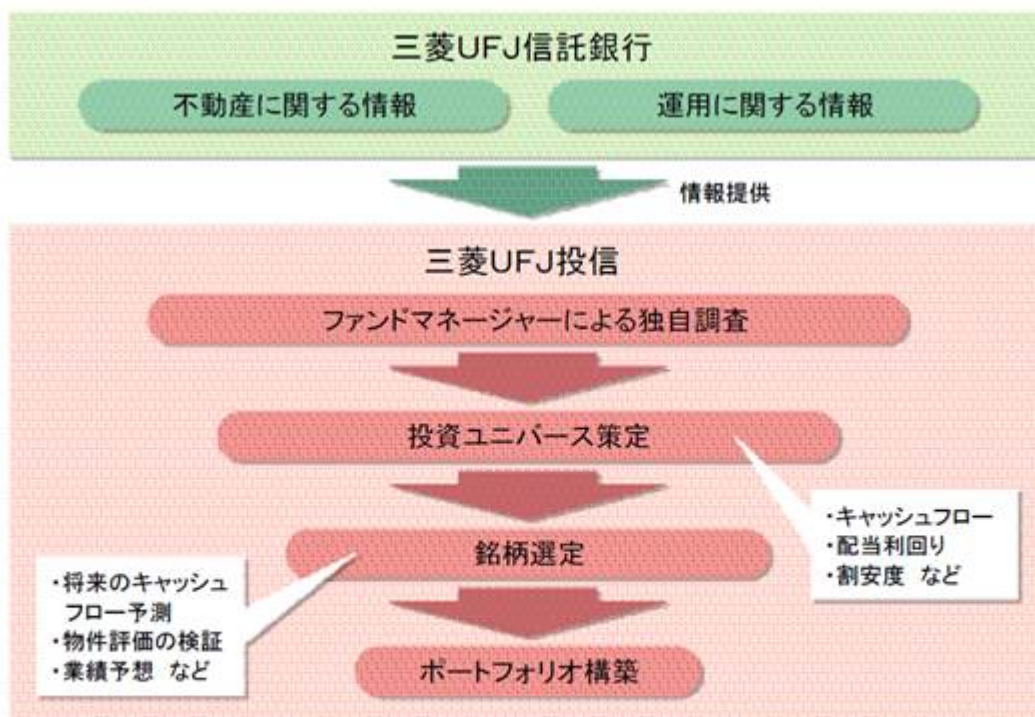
三菱UFJ信託銀行

不動産に関する情報

運用に関する情報

情報提供

三菱UFJ投信

ファンドマネージャーによる独自調査

投資ユニバース策定

・キャッシュフロー
・配当利回り
・割安度 など

銘柄選定

・将来のキャッシュフロー予測
・物件評価の検証
・業績予想 など

ポートフォリオ構築